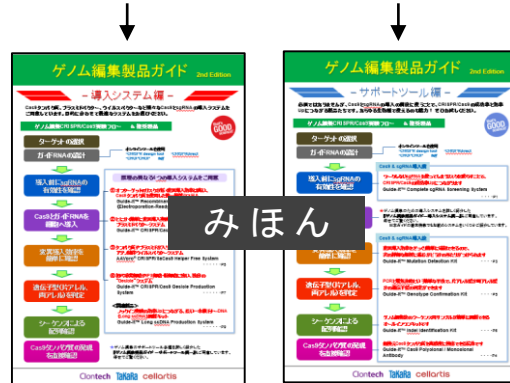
ゲノム編集製品ガイド 2nd Edition

ー 導入システム編 ー

ゲノム編集CRISPR/Cas9実験フロー & 関連製品

ターゲットの選択

ガイドRNAの設計

導入用Cas9/gRNAの有効性を確認

Cas9とガイドRNAを細胞へ導入

変異導入効率を簡便に確認

遺伝子型(ホモ/ヘテロ)を判定

シークエンスによる配列確認

Cas9タンパク質の発現を抗体で確認

Clontech TaKaRa cellartis

ゲノム編集製品ガイド 2nd Edition

ー サポートツール編 ー

ゲノム編集CRISPR/Cas9実験フロー & 関連製品

ターゲットの選択

ガイドRNAの設計

導入用Cas9/gRNAの有効性を確認

Cas9とガイドRNAを細胞へ導入

変異導入効率を簡便に確認

遺伝子型(ホモ/ヘテロ)を判定

シークエンスによる配列確認

Cas9タンパク質の発現を抗体で確認

Guide-it™ Complete sgRNA Screening System

Guide-it™ Mutation Detection Kit

Guide-it™ Genotype Confirmation Kit

Guide-it™ Indel Identification Kit

Guide-it™ Cas9 Polyclonal / Monoclonal Antibody

Clontech TaKaRa cellartis

みほん